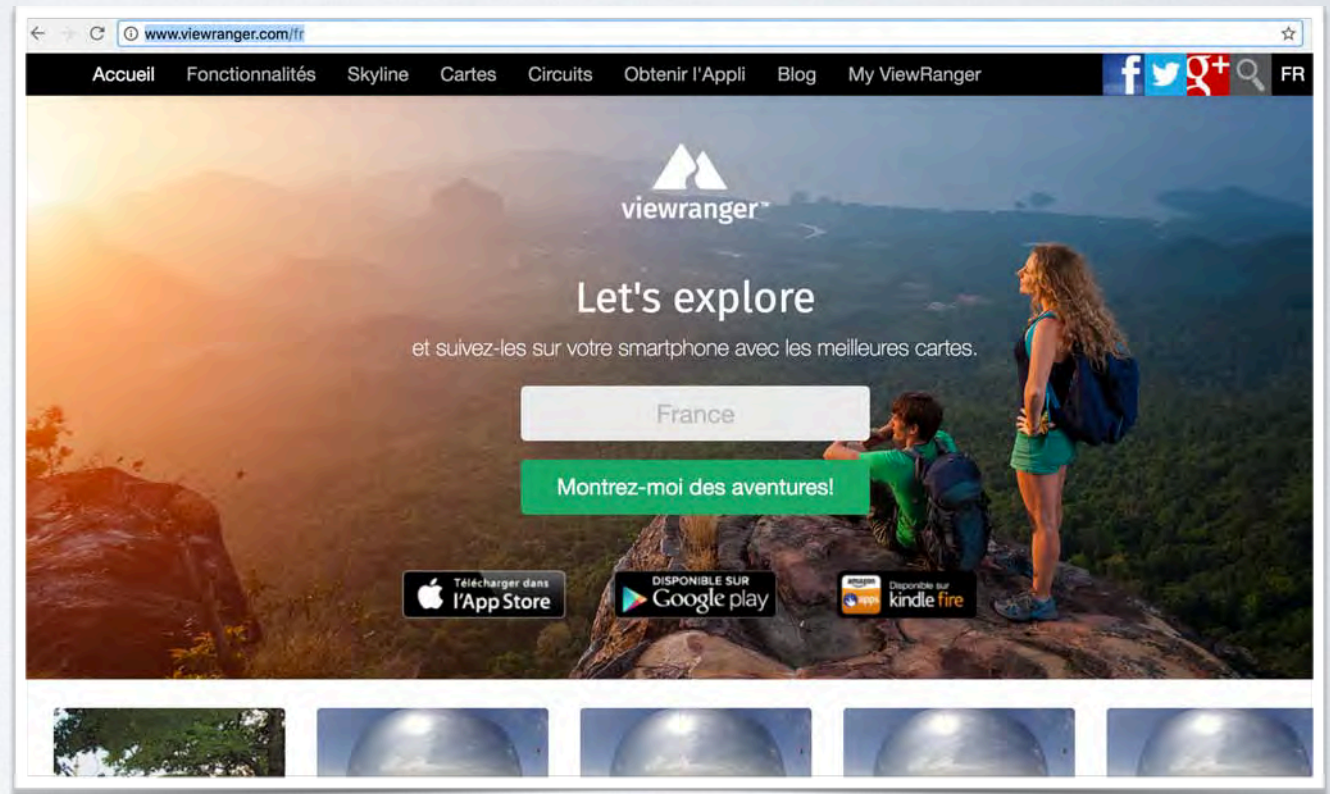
www.viewranger.com/fr

Accueil Fonctionnalités Skyline Cartes Circuits Obtenir l'Appli Blog My ViewRanger

f g+ FR

viewranger™

Let's explore

et suivez-les sur votre smartphone avec les meilleures cartes.

France

Montrez-moi des aventures!

Télécharger dans l'App Store

DISPONIBLE SUR Google play

amazon apps Disponible sur kindle fire